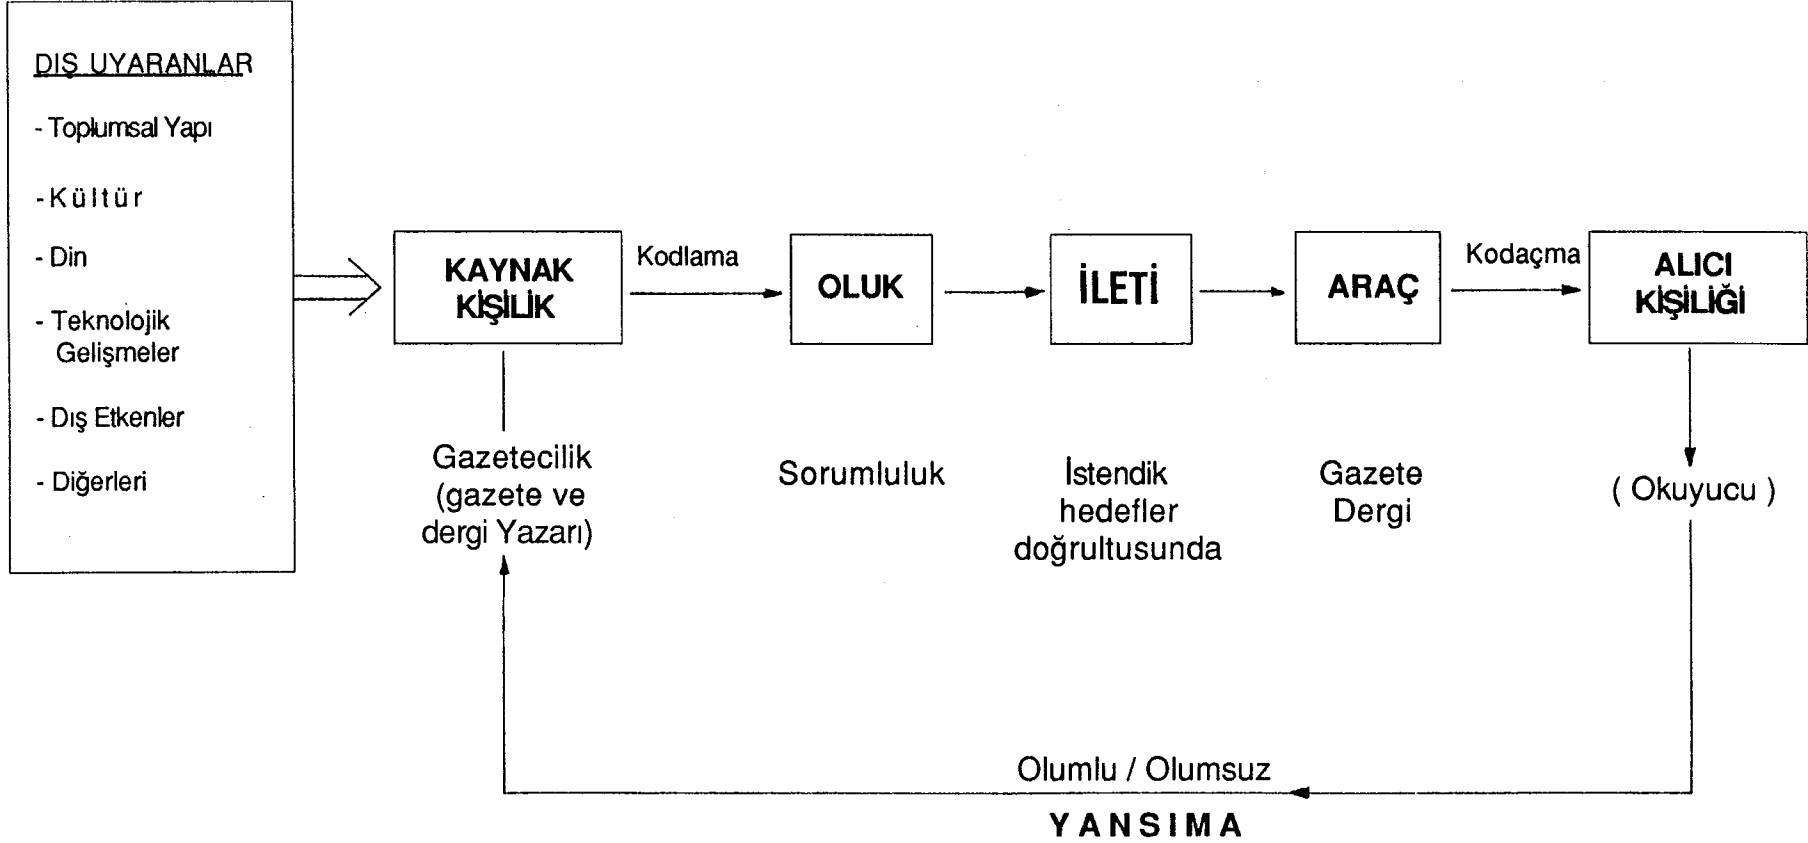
DIŞ UYARANLAR

- Toplumsal Yapı

- Kültür

- Din

- Teknolojik Gelişmeler

- Dış Etkenler

- Diğerleri

KAYNAK KİŞİLİK

Kodlama

OLUK

İLETİ

ARAÇ

Kodaçma

ALICI KİŞİLİĞİ

Gazetecilik (gazete ve dergi Yazarı)

Sorumluluk

İstendik hedefler doğrultusunda

Gazete Dergi

( Okuyucu )

Olumlu / Olumsuz

YANSIMA